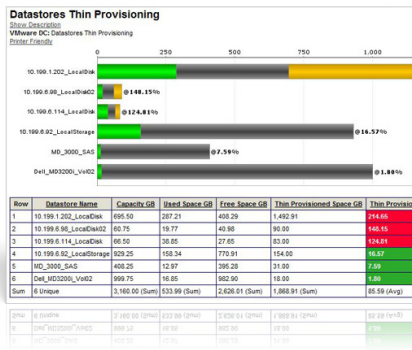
Datastores Thin Provisioning
Show Description
VMware DC: Datastores Thin Provisioning
Printer Friendly

0 250 500 750 1.000

10.199.1.202_LocalDisk
10.199.6.98_LocalDisk02 @148.15%
10.199.6.114_LocalDisk @124.81%
10.199.6.92_LocalStorage @16.57%
MD_3000_SAS @7.59%
Dell_MD3200i_Vol02 @1.80%

| Row | Datastore Name | Capacity GB | Used Space GB | Free Space GB | Thin Provisioned Space GB | Thin Provisio |
|---|---|---|---|---|---|---|
| 1 | 10.199.1.202_LocalDisk | 695.50 | 287.21 | 408.29 | 1,492.91 | 214.65 |
| 2 | 10.199.6.98_LocalDisk02 | 60.75 | 19.77 | 40.98 | 90.00 | 148.15 |
| 3 | 10.199.6.114_LocalDisk | 66.50 | 38.85 | 27.65 | 83.00 | 124.81 |
| 4 | 10.199.6.92_LocalStorage | 929.25 | 158.34 | 770.91 | 154.00 | 16.57 |
| 5 | MD_3000_SAS | 408.25 | 12.97 | 395.28 | 31.00 | 7.59 |
| 6 | Dell_MD3200i_Vol02 | 999.75 | 16.85 | 982.90 | 18.00 | 1.80 |
| Sum | 6 Unique | 3,160.00 (Sum) | 533.99 (Sum) | 2,626.01 (Sum) | 1,868.91 (Sum) | 85.59 (Avg) |